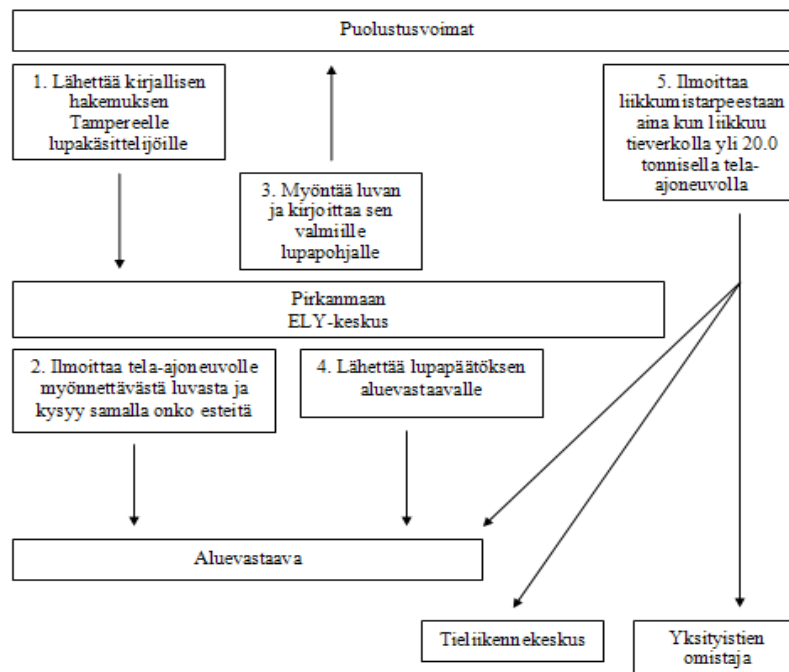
Puolustusvoimat

1. Lähettää kirjallisen hakemuksen Tampereelle lupakäsittelijöille

3. Myöntää luvan ja kirjoittaa sen valmiille lupapohjalle

5. Ilmoittaa liikkumistarpeestaan aina kun liikkuu tieverkolla yli 20.0 tonnisella tela-ajoneuvolla

Pirkanmaan ELY-keskus

2. Ilmoittaa tela-ajoneuvolle myönnettävästä luvasta ja kysyy samalla onko esteitä

4. Lähettää lupapäätöksen aluevastaavalle

Aluevastaava

Tieliikennekeskus

Yksityistien omistaja